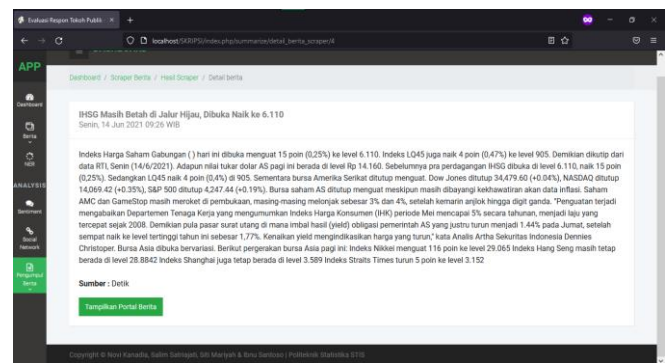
Evaluasi Respon Tokoh Publik ×

localhost/SKRIPSI/index.php/summarize/detail_berita_scraper/4

APP

Dashboard
Berita
NER
ANALYSIS
Sentiment
Social Network
Pengambil Berita

Dashboard / Scraper Berita / Hasil Scraper / Detail berita

IHSG Masih Betah di Jalur Hijau, Dibuka Naik ke 6.110
Senin, 14 Jun 2021 09:26 WIB

Indeks Harga Saham Gabungan ( ) hari ini dibuka menguat 15 poin (0,25%) ke level 6.110. Indeks LQ45 juga naik 4 poin (0,47%) ke level 905. Demikian dikutip dari data RTI, Senin (14/6/2021). Adapun nilai tukar dolar AS pagi ini berada di level Rp 14.160. Sebelumnya pra perdagangan IHSG dibuka di level 6.110, naik 15 poin (0,25%). Sedangkan LQ45 naik 4 poin (0,4%) di 905. Sementara bursa Amerika Serikat ditutup menguat. Dow Jones ditutup 34,479.60 (+0.04%), NASDAQ ditutup 14,069.42 (+0.35%), S&P 500 ditutup 4,247.44 (+0.19%). Bursa saham AS ditutup menguat meskipun masih dibayangi kekhawatiran akan data inflasi. Saham AMC dan GameStop masih meroket di pembukaan, masing-masing melonjak sebesar 3% dan 4%, setelah kemarin anjlok hingga digit ganda. "Penguatan terjadi mengabaikan Departemen Tenaga Kerja yang mengumumkan Indeks Harga Konsumen (IHK) periode Mei mencapai 5% secara tahunan, menjadi laju yang tercepat sejak 2008. Demikian pula pasar surat utang di mana imbal hasil (yield) obligasi pemerintah AS yang justru turun menjadi 1.44% pada Jumat, setelah sempat naik ke level tertinggi tahun ini sebesar 1,77%. Kenaikan yield mengindikasikan harga yang turun," kata Analis Artha Sekuritas Indonesia Dennies Christoper. Bursa Asia dibuka bervariasi. Berikut pergerakan bursa Asia pagi ini: Indeks Nikkei menguat 116 poin ke level 29.065 Indeks Hang Seng masih tetap berada di level 28.8842 Indeks Shanghai juga tetap berada di level 3.589 Indeks Straits Times turun 5 poin ke level 3.152

Sumber : Detik

Tampilkan Portal Berita

Copyright © Novi Kanadia, Salim Satriapi, Siti Mariyah & Ibnu Santoso | Politeknik Statistika STIS